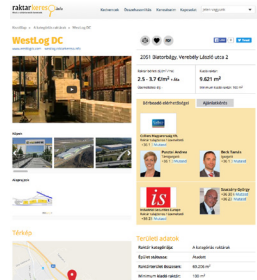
raktárkereső.hu

Bérbeadó Ingatlanközvetítő Bérbeadóknak Regisztráció

Raktárkereső > Agglomeráció > WestLog DC

WestLog DC

2051 Biatorbágy, Vendég László utca 2

2.5 - 3.7 €/m²

9.621 m²

Bérbeadó ajánlata

Kapcsolat

Szirmai Andrea

Bárány Dániel

Szalontay György

Térkép

Területi adatok

Raktár kategóriája: A kategóriás raktárak

Építés státusza: Átadott

Összterület: 60.206 m²

Minimum bérelhető terület: 100 m²